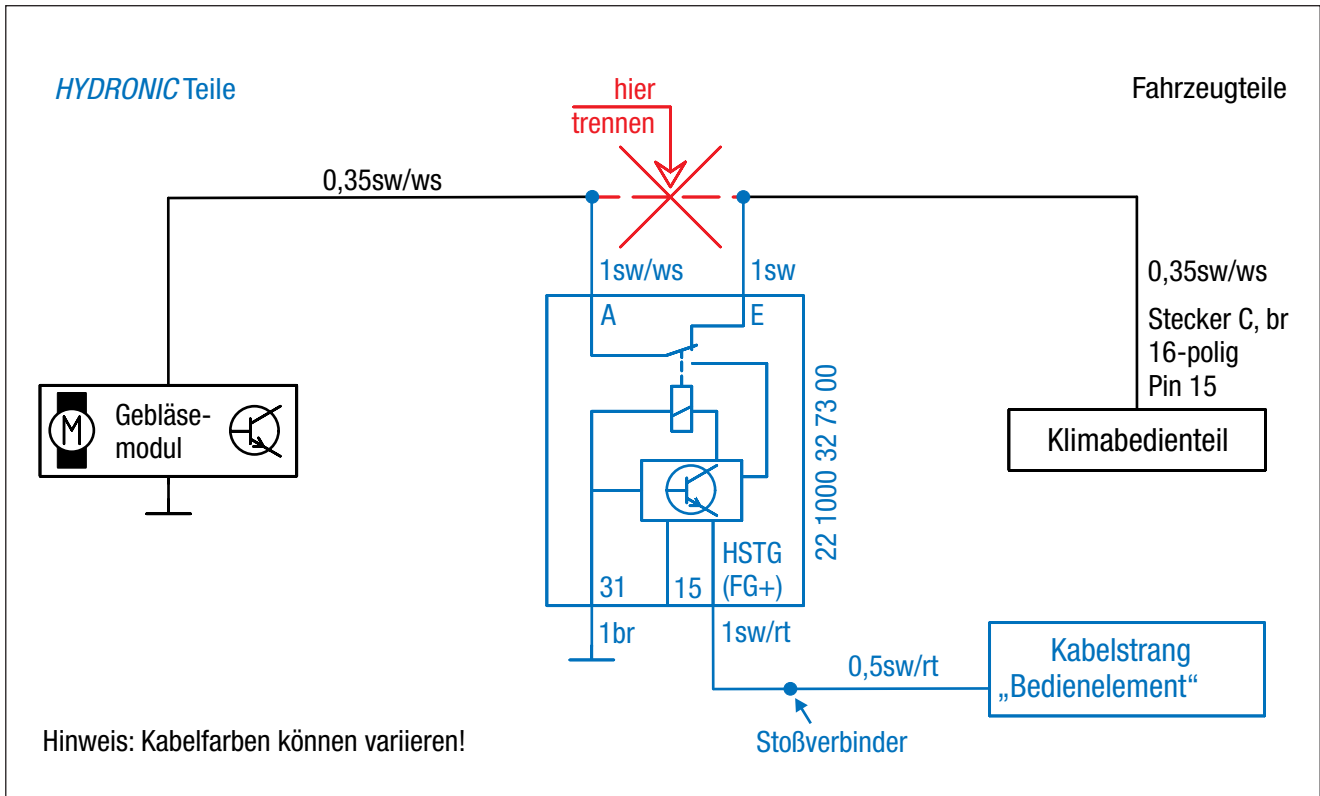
HYDRONIC Teile

hier trennen

Fahrzeugteile

0,35sw/ws

1sw/ws

1sw

0,35sw/ws

A

E

Stecker C, br
16-polig
Pin 15

Gebläse-
modul

22 1000 32 73 00

Klimabedienteil

HSTG
(FG+)

31

15

1br

1sw/rt

0,5sw/rt

Kabelstrang
„Bedienelement“

Hinweis: Kabelfarben können variieren!

Stoßverbinder